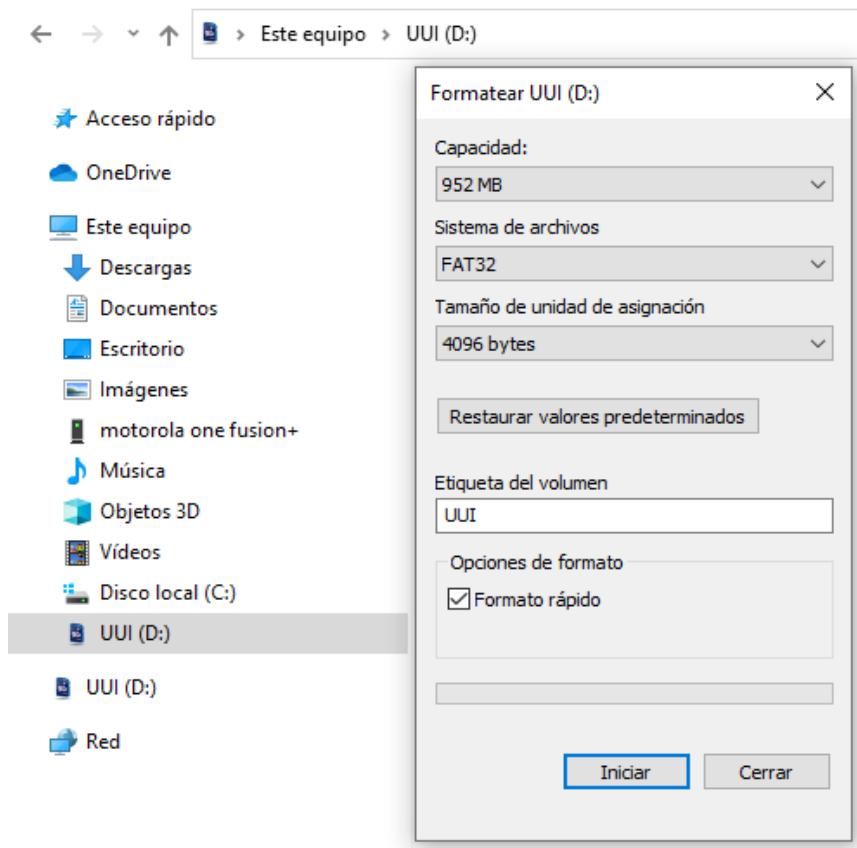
> Este equipo > UUI (D:)

Acceso rápido
OneDrive
Este equipo
Descargas
Documentos
Escritorio
Imágenes
motorola one fusion+
Música
Objetos 3D
Vídeos
Disco local (C:)
UUI (D:)
UUI (D:)
Red

Formatear UUI (D:)
Capacidad:
952 MB
Sistema de archivos
FAT32
Tamaño de unidad de asignación
4096 bytes
Restaurar valores predeterminados
Etiqueta del volumen
UUI
Opciones de formato
Formato rápido
Iniciar
Cerrar